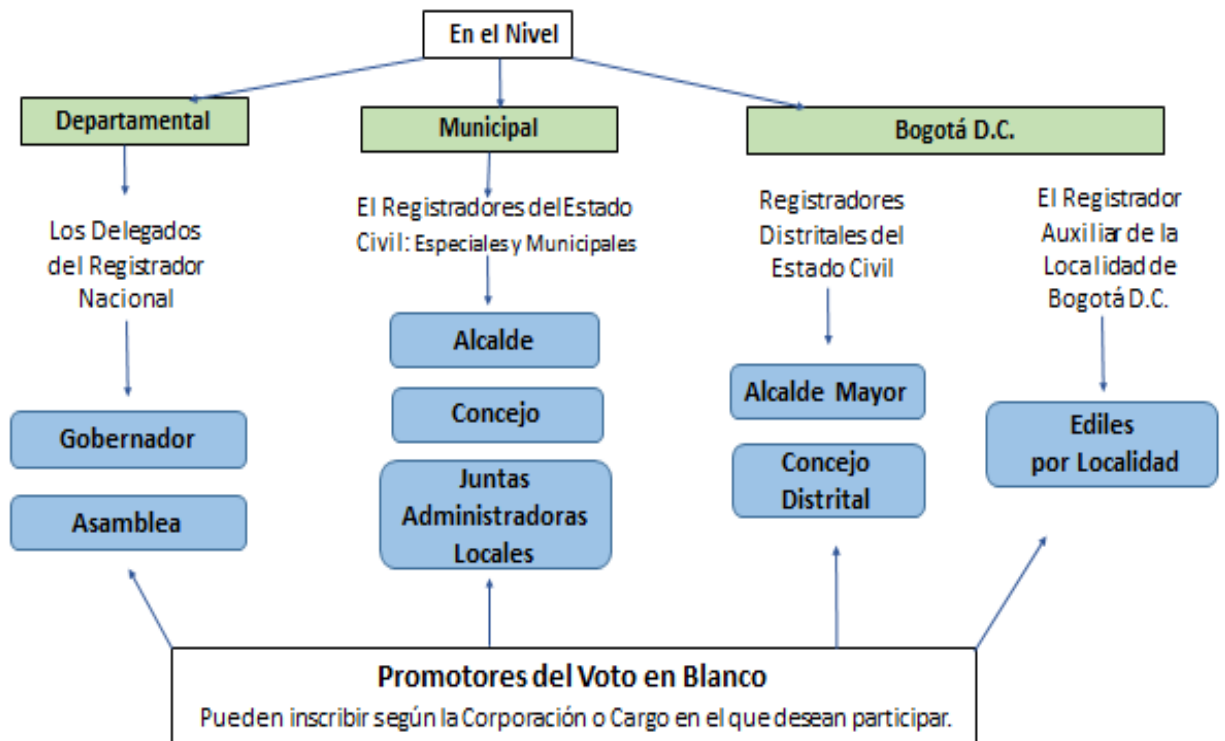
En el Nivel

Departamental

Municipal

Bogotá D.C.

Los Delegados del Registrador Nacional

Gobernador

Asamblea

El Registradores del Estado Civil: Especiales y Municipales

Alcalde

Concejo

Juntas Administradoras Locales

Registradores Distritales del Estado Civil

Alcalde Mayor

Concejo Distrital

El Registrador Auxiliar de la Localidad de Bogotá D.C.

Ediles por Localidad

Promotores del Voto en Blanco

Pueden inscribir según la Corporación o Cargo en el que desean participar.